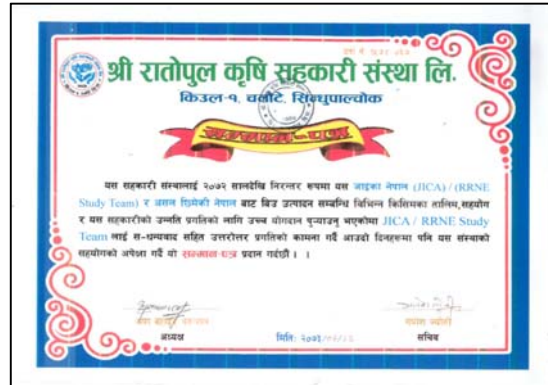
दर्ता नं. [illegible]

श्री रातोपुल कृषि सहकारी संस्था लि.

किउल-१, चनौटे, सिन्धुपाल्चोक

सम्मान-पत्र

यस सहकारी संस्थालाई २०७२ सालदेखि निरन्तर रुपमा यस जाइका नेपाल (JICA) / (RRNE Study Team) र असल छिमेकी नेपाल बाट बिउ उत्पादन सम्बन्धि विभिन्न किसिमका तालिम, सहयोग र यस सहकारीको उन्नति प्रगतिको लागि उच्च योगदान पुऱ्याउनु भएकोमा JICA / RRNE Study Team लाई स-धन्यवाद सहित उत्तरोत्तर प्रगतिको कामना गर्दै आउदो दिनहरुमा पनि यस संस्थाको सहयोगको अपेक्षा गर्दै यो सम्मान-पत्र प्रदान गर्दछौं । ।

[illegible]
अध्यक्ष

मिति: २०७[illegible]

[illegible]
सचिव